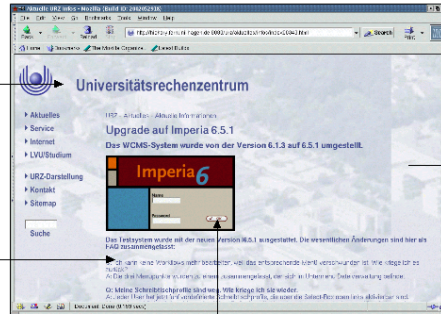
Aktuelle URZ-Infos - Mozilla {Build ID: 2002052918}
File Edit View Go Bookmarks Tools Window Help
Back Forward Reload Stop
http://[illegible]
Search Print
Home Bookmarks The Mozilla Organiza... Latest Builds

Universitätsrechenzentrum

Aktuelles
Service
Internet
LVU/Studium
URZ-Darstellung
Kontakt
Sitemap
Suche

URZ - Aktuelles - Aktuelle Informationen
Upgrade auf Imperia 6.5.1
Das WCMS-System wurde von der Version 6.1.3 auf 6.5.1 umgestellt.

Imperia 6
Login
Password

Das Testsystem wurde mit der neuen Version 6.5.1 ausgestattet. Die wesentlichen Änderungen sind hier als FAQ zusammengefasst:

F: Ich kann keine Windows mehr bedienen, weil das entsprechende Icon verschwunden ist. Wie klage ich es zurück?
A: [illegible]

F: Meine Schreibtischprofile sind weg. Wie kriege ich sie wieder.
A: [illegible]

Document: Done (0.199 secs)